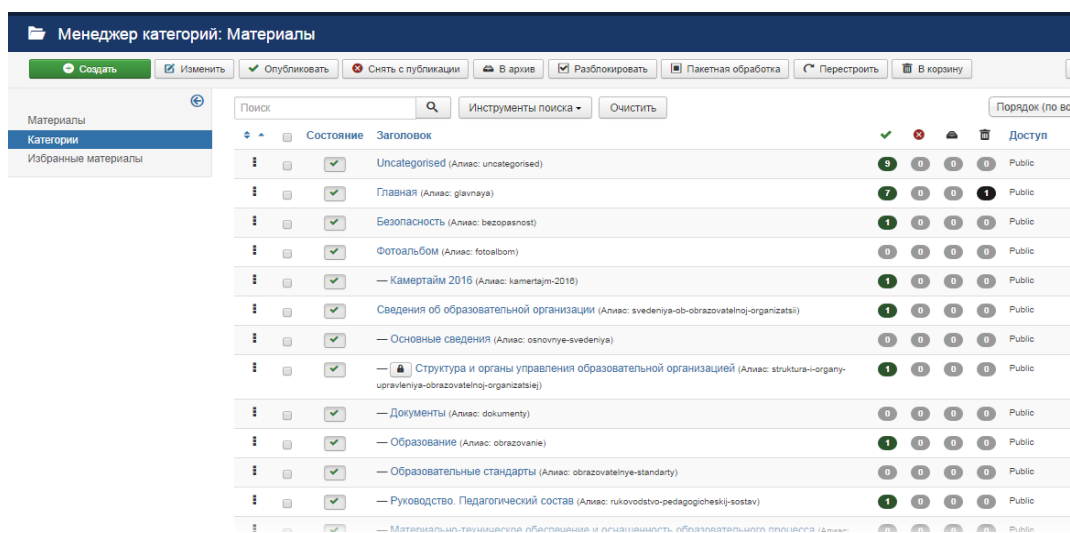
Менеджер категорий: Материалы

Создать | Изменить | Опубликовать | Снять с публикации | В архив | Разблокировать | Пакетная обработка | Перестроить | В корзину

Материалы
Категории
Избранные материалы

Поиск | Инструменты поиска | Очистить | Порядок (по во

| | Состояние | Заголовок | | | | | Доступ |
|---|---|---|---|---|---|---|---|
| | ✔ | Uncategorised (Алиас: uncategorised) | 9 | 0 | 0 | 0 | Public |
| | ✔ | Главная (Алиас: glavnaya) | 7 | 0 | 0 | 1 | Public |
| | ✔ | Безопасность (Алиас: bezopasnost) | 1 | 0 | 0 | 0 | Public |
| | ✔ | Фотоальбом (Алиас: fotoalbom) | 0 | 0 | 0 | 0 | Public |
| | ✔ | — Камертайм 2016 (Алиас: kamertajm-2016) | 1 | 0 | 0 | 0 | Public |
| | ✔ | Сведения об образовательной организации (Алиас: svedeniya-ob-obrazovatelnoj-organizatsii) | 1 | 0 | 0 | 0 | Public |
| | ✔ | — Основные сведения (Алиас: osnovnye-svedeniya) | 0 | 0 | 0 | 0 | Public |
| | ✔ | — Структура и органы управления образовательной организацией (Алиас: struktura-i-organy-upravleniya-obrazovatelnoj-organizatsiej) | 1 | 0 | 0 | 0 | Public |
| | ✔ | — Документы (Алиас: dokumenty) | 0 | 0 | 0 | 0 | Public |
| | ✔ | — Образование (Алиас: obrazovanie) | 1 | 0 | 0 | 0 | Public |
| | ✔ | — Образовательные стандарты (Алиас: obrazovatelnye-standarty) | 0 | 0 | 0 | 0 | Public |
| | ✔ | — Руководство. Педагогический состав (Алиас: rukovodstvo-pedagogicheskij-sostav) | 1 | 0 | 0 | 0 | Public |
| | ✔ | — Материально-техническое обеспечение и оснащенность образовательного процесса (Алиас: | 0 | 0 | 0 | 0 | Public |